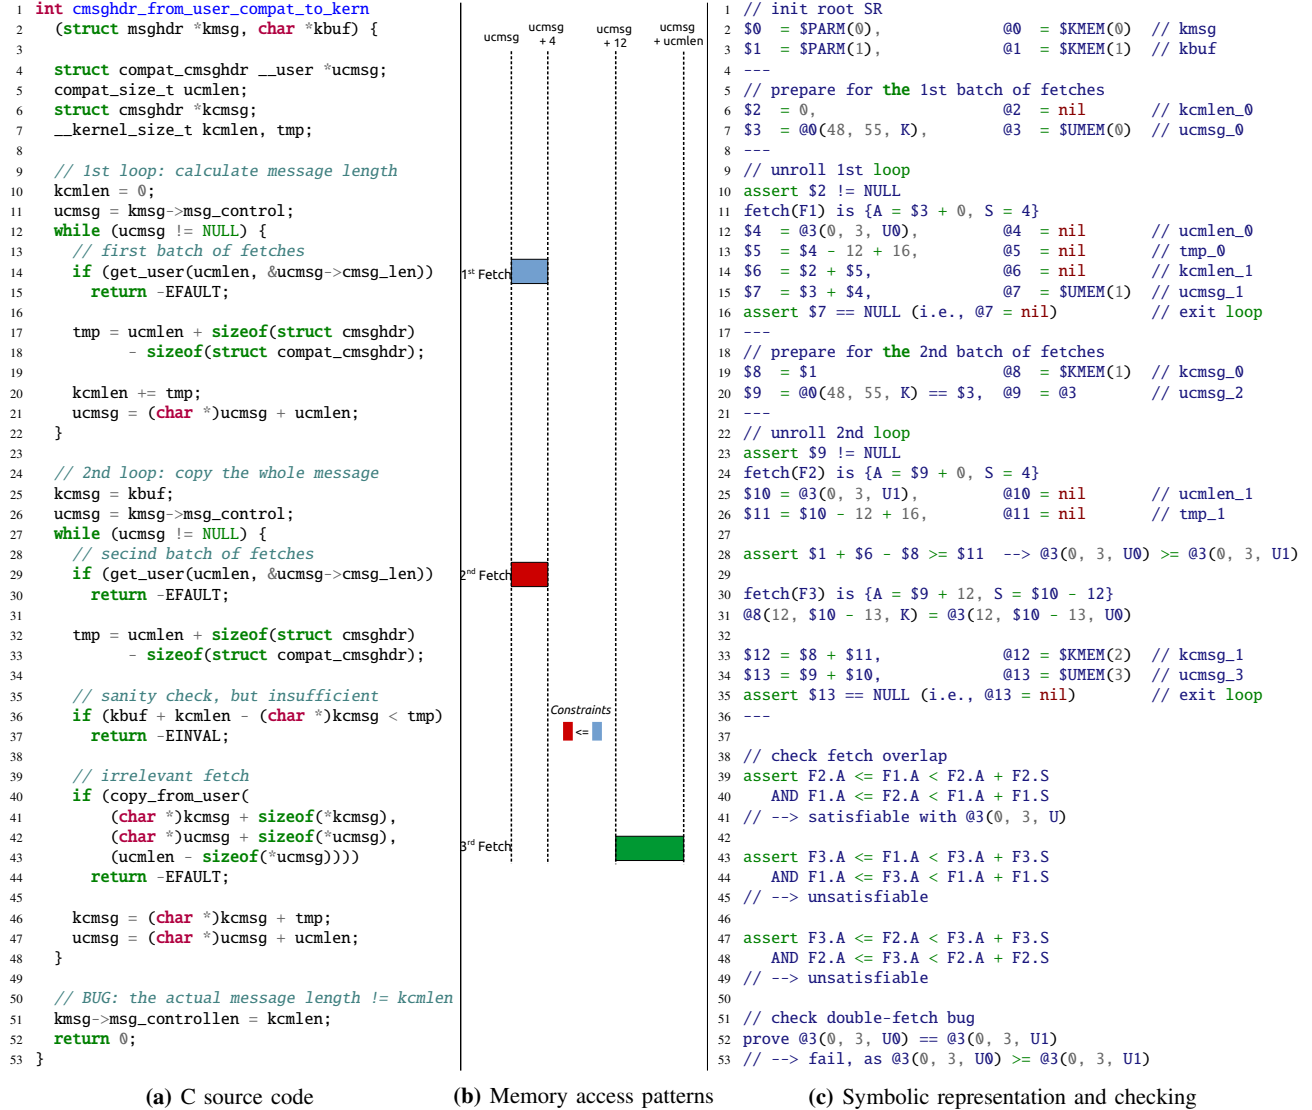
1 int cmsghdr_from_user_compat_to_kern
2 (struct msghdr *kmsg, char *kbuf) {
3
4 struct compat_cmsghdr __user *ucmsg;
5 compat_size_t ucmlen;
6 struct cmsghdr *kcmsg;
7 __kernel_size_t kcmlen, tmp;
8
9 // 1st loop: calculate message length
10 kcmlen = 0;
11 ucmsg = kmsg->msg_control;
12 while (ucmsg != NULL) {
13 // first batch of fetches
14 if (get_user(ucmlen, &ucmsg->cmsg_len))
15 return -EFAULT;
16
17 tmp = ucmlen + sizeof(struct cmsghdr)
18 - sizeof(struct compat_cmsghdr);
19
20 kcmlen += tmp;
21 ucmsg = (char *)ucmsg + ucmlen;
22 }
23
24 // 2nd loop: copy the whole message
25 kcmsg = kbuf;
26 ucmsg = kmsg->msg_control;
27 while (ucmsg != NULL) {
28 // secind batch of fetches
29 if (get_user(ucmlen, &ucmsg->cmsg_len))
30 return -EFAULT;
31
32 tmp = ucmlen + sizeof(struct cmsghdr)
33 - sizeof(struct compat_cmsghdr);
34
35 // sanity check, but insufficient
36 if (kbuf + kcmlen - (char *)kcmsg < tmp)
37 return -EINVAL;
38
39 // irrelevant fetch
40 if (copy_from_user(
41 (char *)kcmsg + sizeof(*kcmsg),
42 (char *)ucmsg + sizeof(*ucmsg),
43 (ucmlen - sizeof(*ucmsg))))
44 return -EFAULT;
45
46 kcmsg = (char *)kcmsg + tmp;
47 ucmsg = (char *)ucmsg + ucmlen;
48 }
49
50 // BUG: the actual message length != kcmlen
51 kmsg->msg_controllen = kcmlen;
52 return 0;
53 }

(a) C source code

ucmsg
ucmsg + 4
ucmsg + 12
ucmsg + ucmlen
1st Fetch
2nd Fetch
Constraints
<=
3rd Fetch

(b) Memory access patterns

1 // init root SR
2 $0 = $PARM(0), @0 = $KMEM(0) // kmsg
3 $1 = $PARM(1), @1 = $KMEM(1) // kbuf
4 ---
5 // prepare for the 1st batch of fetches
6 $2 = 0, @2 = nil // kcmlen_0
7 $3 = @0(48, 55, K), @3 = $UMEM(0) // ucmsg_0
8 ---
9 // unroll 1st loop
10 assert $2 != NULL
11 fetch(F1) is {A = $3 + 0, S = 4}
12 $4 = @3(0, 3, U0), @4 = nil // ucmlen_0
13 $5 = $4 - 12 + 16, @5 = nil // tmp_0
14 $6 = $2 + $5, @6 = nil // kcmlen_1
15 $7 = $3 + $4, @7 = $UMEM(1) // ucmsg_1
16 assert $7 == NULL (i.e., @7 = nil) // exit loop
17 ---
18 // prepare for the 2nd batch of fetches
19 $8 = $1 @8 = $KMEM(1) // kcmsg_0
20 $9 = @0(48, 55, K) == $3, @9 = @3 // ucmsg_2
21 ---
22 // unroll 2nd loop
23 assert $9 != NULL
24 fetch(F2) is {A = $9 + 0, S = 4}
25 $10 = @3(0, 3, U1), @10 = nil // ucmlen_1
26 $11 = $10 - 12 + 16, @11 = nil // tmp_1
27
28 assert $1 + $6 - $8 >= $11 --> @3(0, 3, U0) >= @3(0, 3, U1)
29
30 fetch(F3) is {A = $9 + 12, S = $10 - 12}
31 @8(12, $10 - 13, K) = @3(12, $10 - 13, U0)
32
33 $12 = $8 + $11, @12 = $KMEM(2) // kcmsg_1
34 $13 = $9 + $10, @13 = $UMEM(3) // ucmsg_3
35 assert $13 == NULL (i.e., @13 = nil) // exit loop
36 ---
37
38 // check fetch overlap
39 assert F2.A <= F1.A < F2.A + F2.S
40 AND F1.A <= F2.A < F1.A + F1.S
41 // --> satisfiable with @3(0, 3, U)
42
43 assert F3.A <= F1.A < F3.A + F3.S
44 AND F1.A <= F3.A < F1.A + F1.S
45 // --> unsatisfiable
46
47 assert F3.A <= F2.A < F3.A + F3.S
48 AND F2.A <= F3.A < F2.A + F2.S
49 // --> unsatisfiable
50
51 // check double-fetch bug
52 prove @3(0, 3, U0) == @3(0, 3, U1)
53 // --> fail, as @3(0, 3, U0) >= @3(0, 3, U1)

(c) Symbolic representation and checking